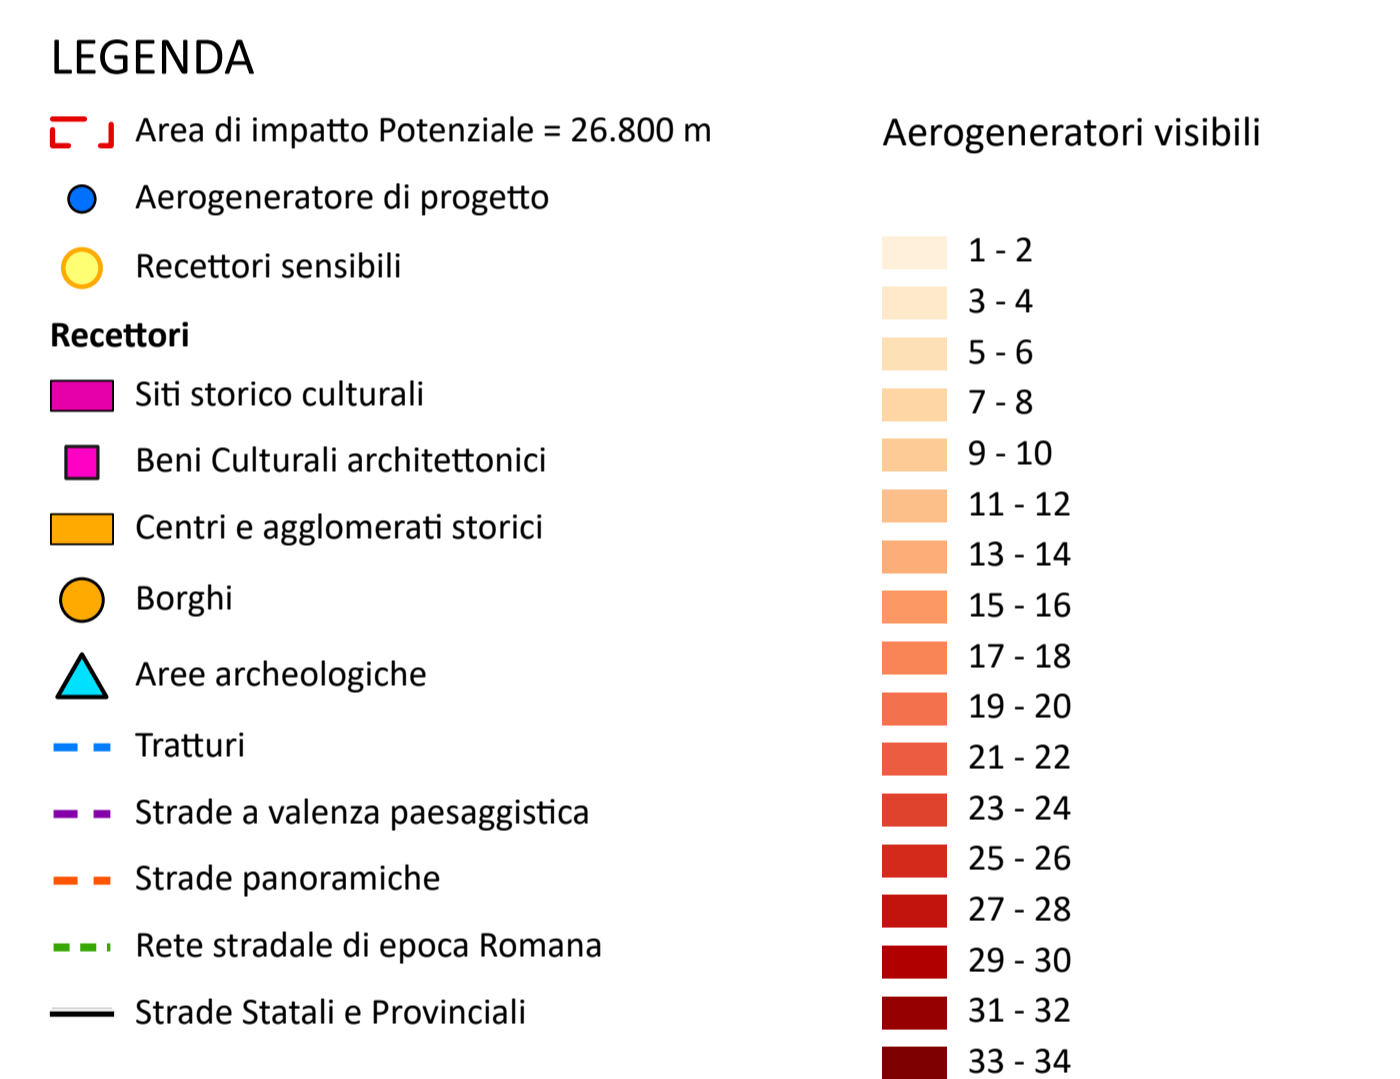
LEGENDA

Area di impatto Potenziale = 26.800 m

Aerogeneratore di progetto

Recettori sensibili

Recettori

Siti storico culturali

Beni Culturali architettonici

Centri e agglomerati storici

Borghi

Aree archeologiche

Tratturi

Strade a valenza paesaggistica

Strade panoramiche

Rete stradale di epoca Romana

Strade Statali e Provinciali

Aerogeneratori visibili

1 - 2
3 - 4
5 - 6
7 - 8
9 - 10
11 - 12
13 - 14
15 - 16
17 - 18
19 - 20
21 - 22
23 - 24
25 - 26
27 - 28
29 - 30
31 - 32
33 - 34